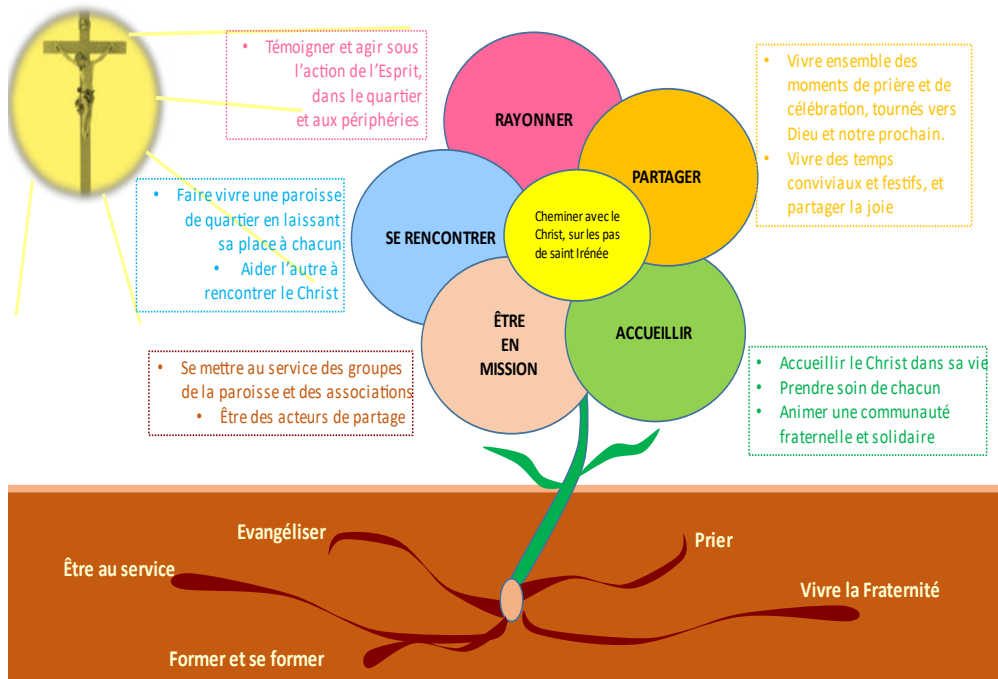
• Témoigner et agir sous l'action de l'Esprit, dans le quartier et aux périphéries

• Vivre ensemble des moments de prière et de célébration, tournés vers Dieu et notre prochain.
• Vivre des temps conviviaux et festifs, et partager la joie

• Faire vivre une paroisse de quartier en laissant sa place à chacun
• Aider l'autre à rencontrer le Christ

RAYONNER

PARTAGER

SE RENCONTRER

Cheminer avec le Christ, sur les pas de saint Irénée

ÊTRE EN MISSION

ACCUEILLIR

• Se mettre au service des groupes de la paroisse et des associations
• Être des acteurs de partage

• Accueillir le Christ dans sa vie
• Prendre soin de chacun
• Animer une communauté fraternelle et solidaire

Evangéliser

Prier

Être au service

Vivre la Fraternité

Former et se former